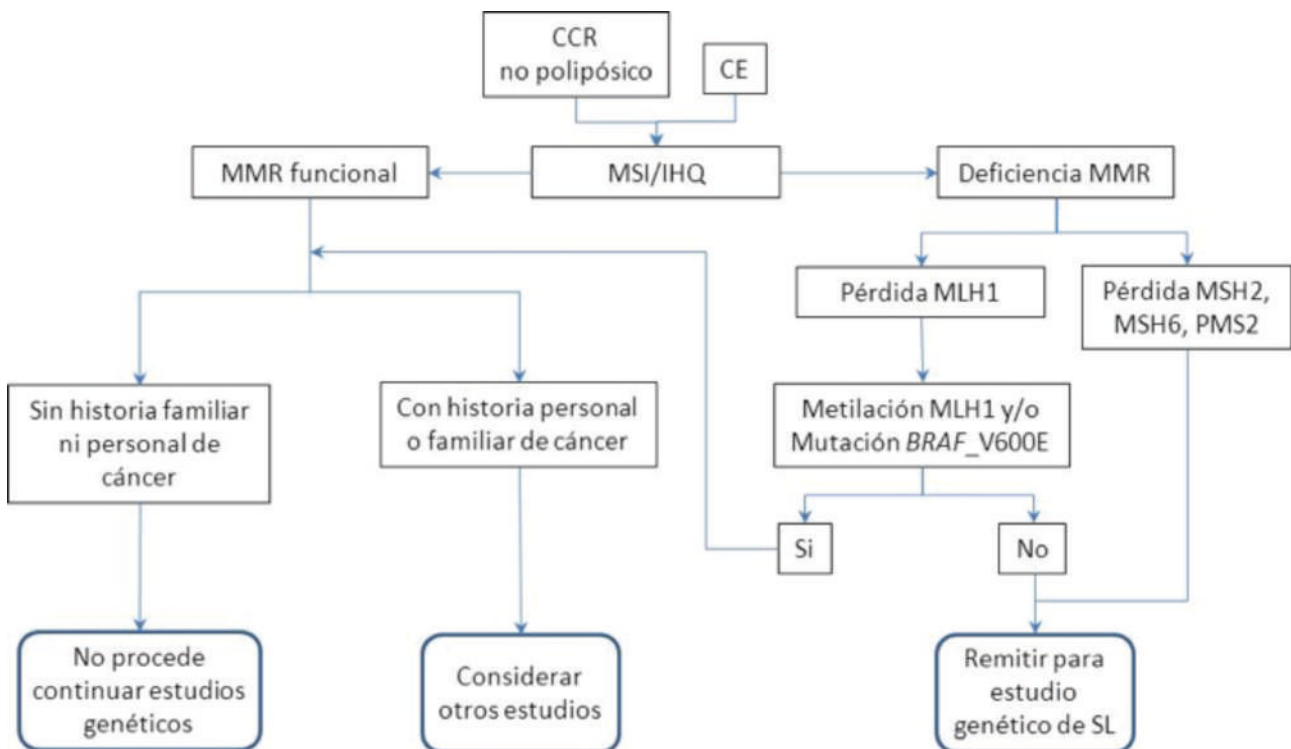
CCR no polipósico

CE

MMR funcional

MSI/IHQ

Deficiencia MMR

Pérdida MLH1

Pérdida MSH2, MSH6, PMS2

Sin historia familiar ni personal de cáncer

Con historia personal o familiar de cáncer

Metilación MLH1 y/o Mutación *BRAF*_V600E

Si

No

No procede continuar estudios genéticos

Considerar otros estudios

Remitir para estudio genético de SL